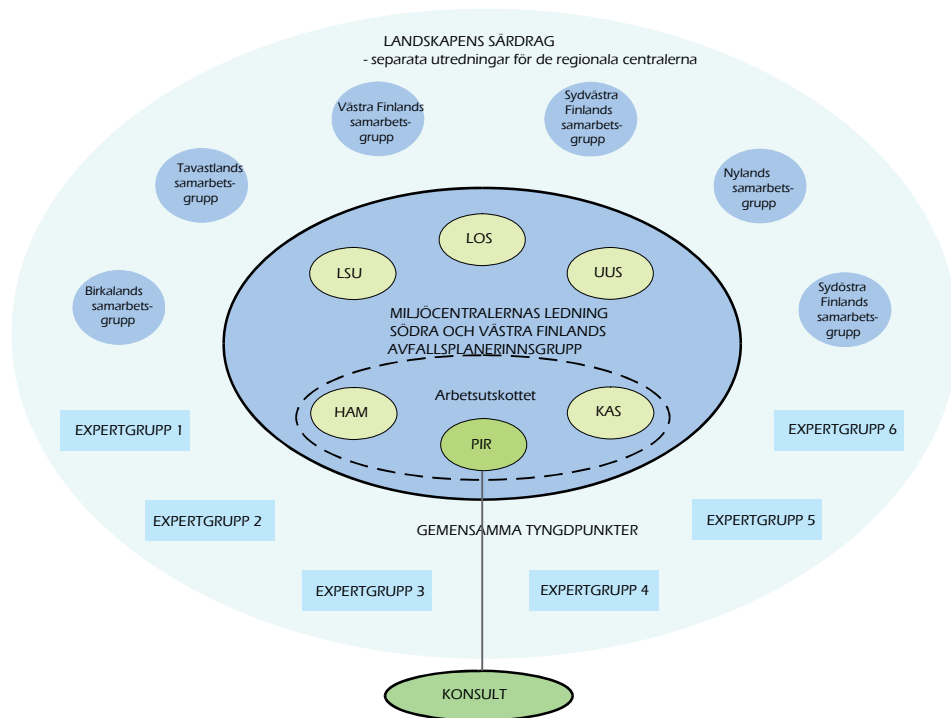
LANDSKAPENS SÄRDRAG
- separata utredningar för de regionala centralerna

Västra Finlands samarbetsgrupp

Sydvästra Finlands samarbetsgrupp

Tavastlands samarbetsgrupp

Nylands samarbetsgrupp

Birkalands samarbetsgrupp

Sydöstra Finlands samarbetsgrupp

LOS

LSU

UUS

MILJÖCENTRALERNAS LEDNING SÖDRA OCH VÄSTRA FINLANDS AVFALLSPLANERINNSGRUPP

Arbetsutskottet

HAM

KAS

PIR

EXPERTGRUPP 1

EXPERTGRUPP 6

EXPERTGRUPP 2

EXPERTGRUPP 5

GEMENSAMMA TYNGDPUNKTER

EXPERTGRUPP 3

EXPERTGRUPP 4

KONSULT